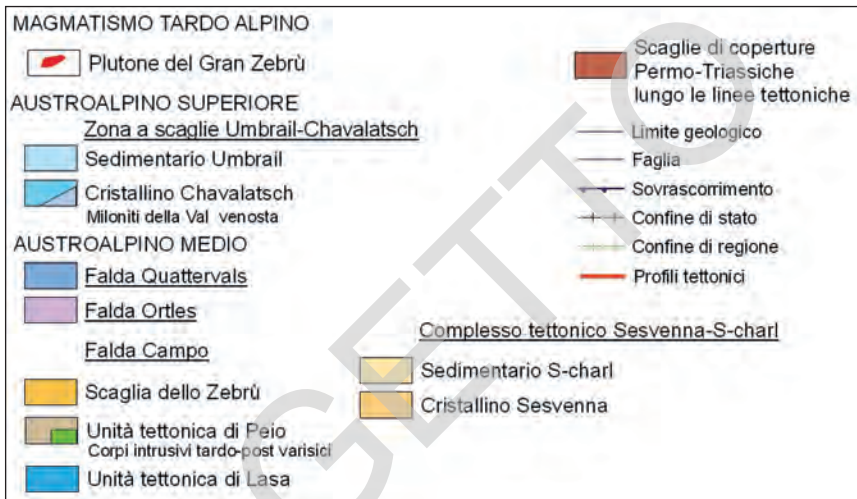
MAGMATISMO TARDO ALPINO

Plutone del Gran Zebrù

AUSTROALPINO SUPERIORE

Zona a scaglie Umbrail-Chavalatsch

Sedimentario Umbrail

Cristallino Chavalatsch
Miloniti della Val venosta

AUSTROALPINO MEDIO

Falda Quattervals

Falda Ortles

Falda Campo

Scaglia dello Zebrù

Unità tettonica di Peio
Corpi intrusivi tardo-post varisici

Unità tettonica di Lasa

Scaglie di coperture Permo-Triassiche lungo le linee tettoniche

Limite geologico

Faglia

Sovrascorrimento

Confine di stato

Confine di regione

Profili tettonici

Complesso tettonico Sesvenna-S-charl

Sedimentario S-charl

Cristallino Sesvenna

GETTO